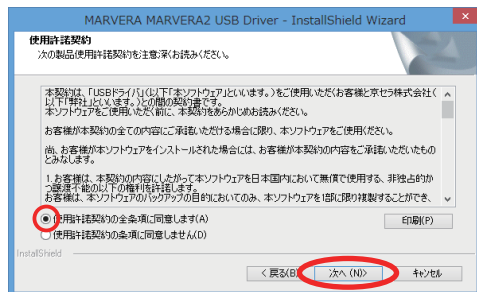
MARVERA MARVERA2 USB Driver - InstallShield Wizard

使用許諾契約
次の製品使用許諾契約を注意深くお読みください。

本契約は、「USBドライバ」(以下「本ソフトウェア」といいます。)をご使用いただくお客様と京セラ株式会社(以下「弊社」といいます。)との間の契約書です。
本ソフトウェアをご使用いただく前に、本契約をあらかじめお読みください。

お客様が本契約の全ての内容にご承諾いただける場合に限り、本ソフトウェアをご使用ください。

尚、お客様が本ソフトウェアをインストールされた場合には、お客様が本契約の内容をご承諾いただいたものとみなします。

1.お客様は、本契約の内容にしたがって本ソフトウェアを日本国内において無償で使用する、非独占的かつ譲渡不能の以下の権利を許諾します。
お客様は、本ソフトウェアのバックアップの目的においてのみ、本ソフトウェアを1部に限り複製することができ、

使用許諾契約の全条項に同意します(A)
使用許諾契約の条項に同意しません(D)
印刷(P)

InstallShield

< 戻る(B)
次へ (N)>
キャンセル